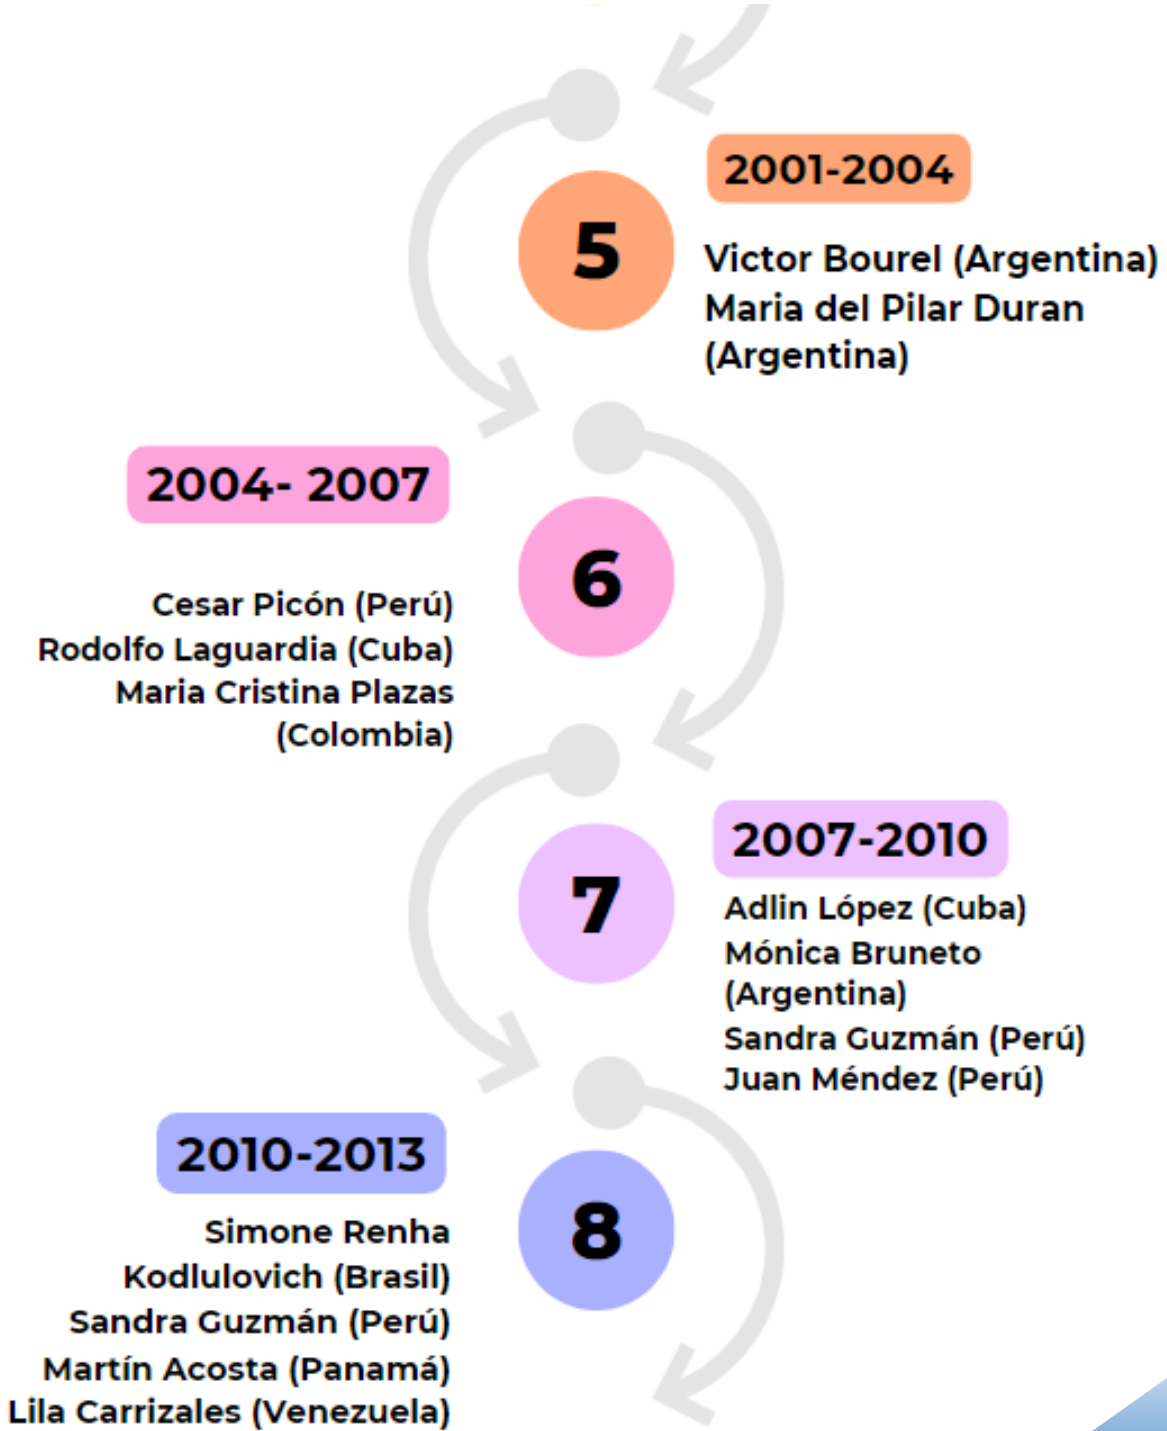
5

2001-2004

Victor Bourel (Argentina)
Maria del Pilar Duran (Argentina)

2004- 2007

6

Cesar Picón (Perú)
Rodolfo Laguardia (Cuba)
Maria Cristina Plazas (Colombia)

7

2007-2010

Adlin López (Cuba)
Mónica Bruneto (Argentina)
Sandra Guzmán (Perú)
Juan Méndez (Perú)

2010-2013

8

Simone Renha Kodlulovich (Brasil)
Sandra Guzmán (Perú)
Martín Acosta (Panamá)
Lila Carrizales (Venezuela)